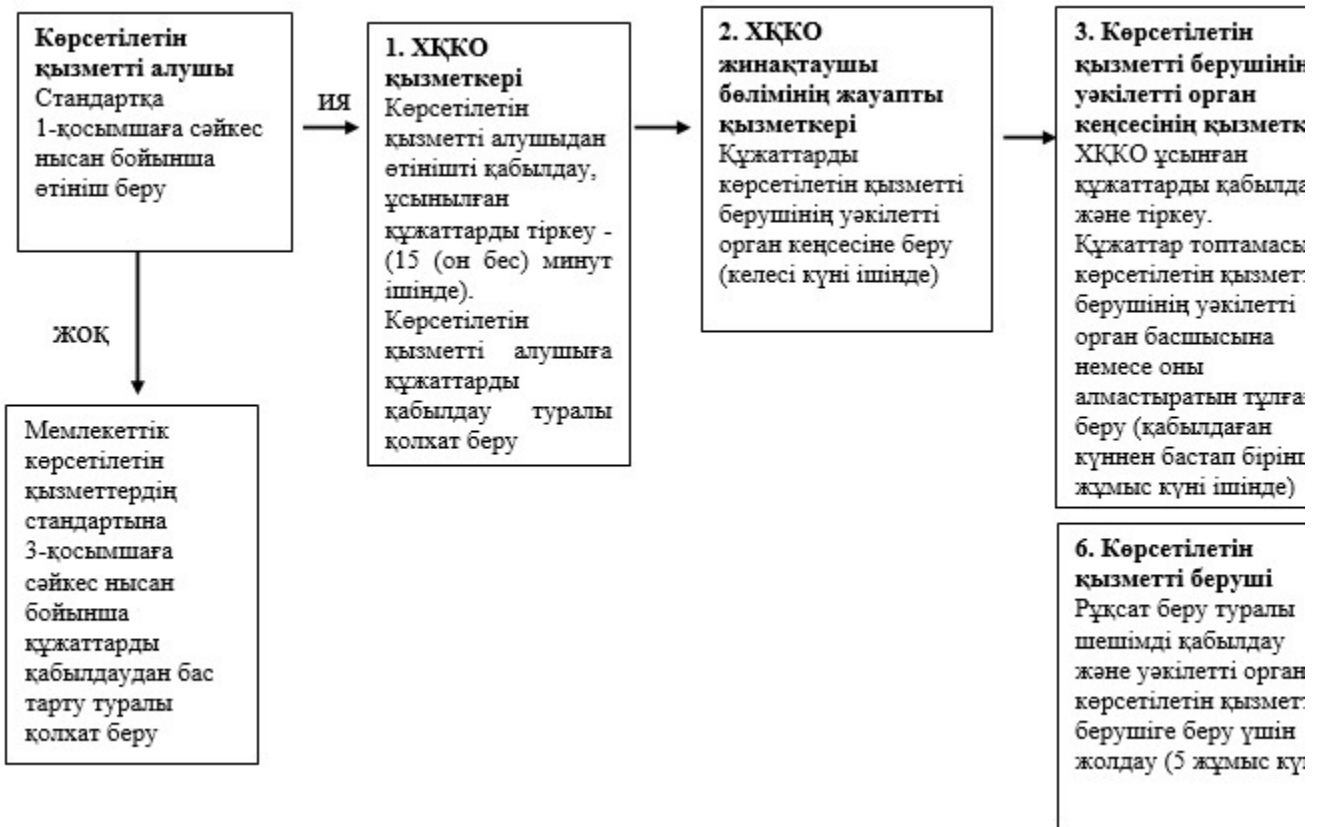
**Көрсетілетін қызметті алушы**
Стандартқа 1-қосымшаға сәйкес нысан бойынша өтініш беру

ИЯ

ЖОҚ

Мемлекеттік көрсетілетін қызметтердің стандартына 3-қосымшаға сәйкес нысан бойынша құжаттарды қабылдаудан бас тарту туралы қолхат беру

**1. ХҚКО қызметкері**
Көрсетілетін қызметті алушыдан өтінішті қабылдау, ұсынылған құжаттарды тіркеу - (15 (он бес) минут ішінде).
Көрсетілетін қызметті алушыға құжаттарды қабылдау туралы қолхат беру

**2. ХҚКО жинақтаушы бөлімінің жауапты қызметкері**
Құжаттарды көрсетілетін қызметті берушінің уәкілетті орган кеңсесіне беру (келесі күні ішінде)

**3. Көрсетілетін қызметті берушінің уәкілетті орган кеңсесінің қызметк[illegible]**
ХҚКО ұсынған құжаттарды қабылда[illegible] және тіркеу.
Құжаттар топтамасы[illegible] көрсетілетін қызмет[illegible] берушінің уәкілетті орган басшысына немесе оны алмастыратын тұлға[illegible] беру (қабылдаған күннен бастап бірін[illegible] жұмыс күні ішінде)

**6. Көрсетілетін қызметті беруші**
Рұқсат беру туралы шешімді қабылдау және уәкілетті орган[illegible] көрсетілетін қызмет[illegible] берушіге беру үшін жолдау (5 жұмыс к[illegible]